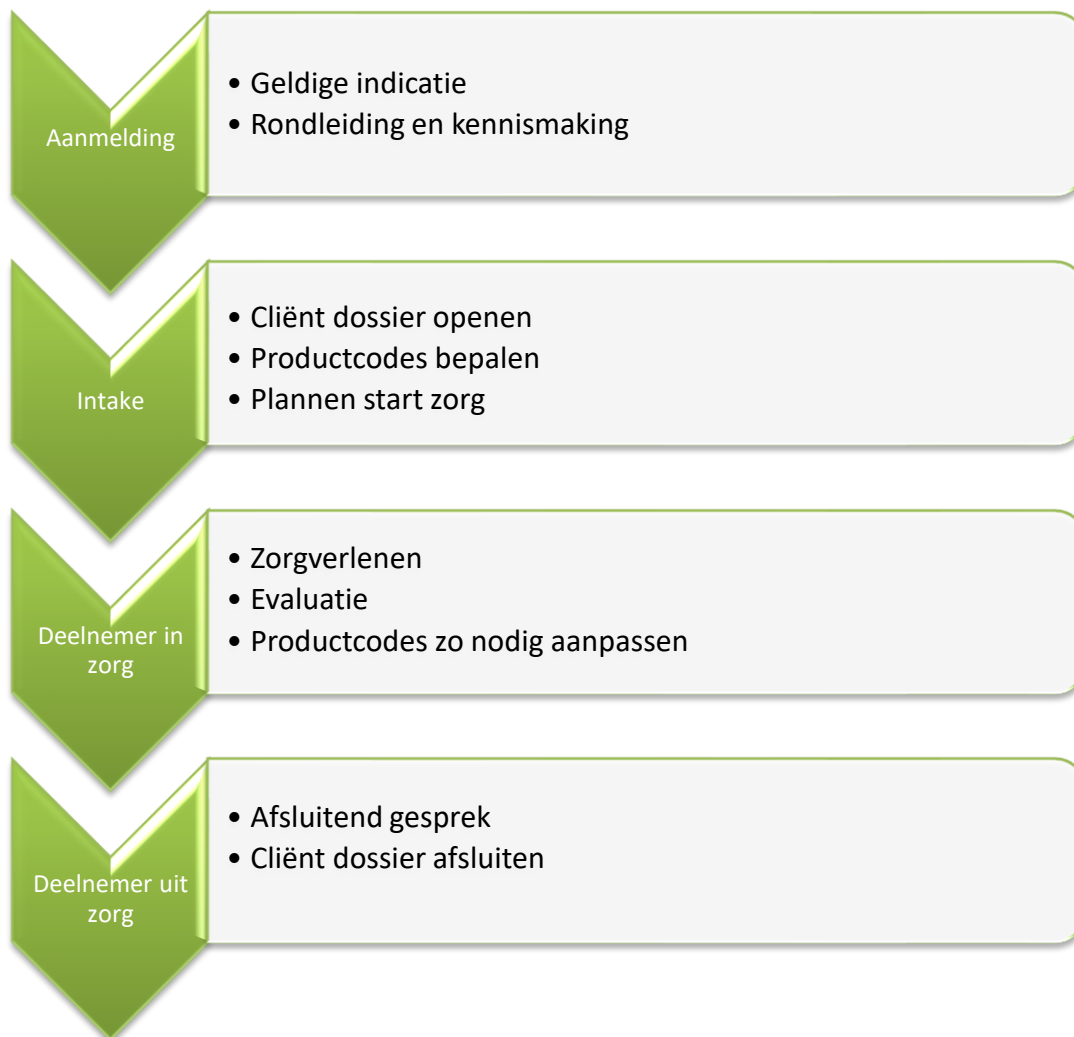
Aanmelding

- Geldige indicatie
- Rondleiding en kennismaking

Intake

- Cliënt dossier openen
- Productcodes bepalen
- Plannen start zorg

Deelnemer in zorg

- Zorgverlenen
- Evaluatie
- Productcodes zo nodig aanpassen

Deelnemer uit zorg

- Afsluitend gesprek
- Cliënt dossier afsluiten